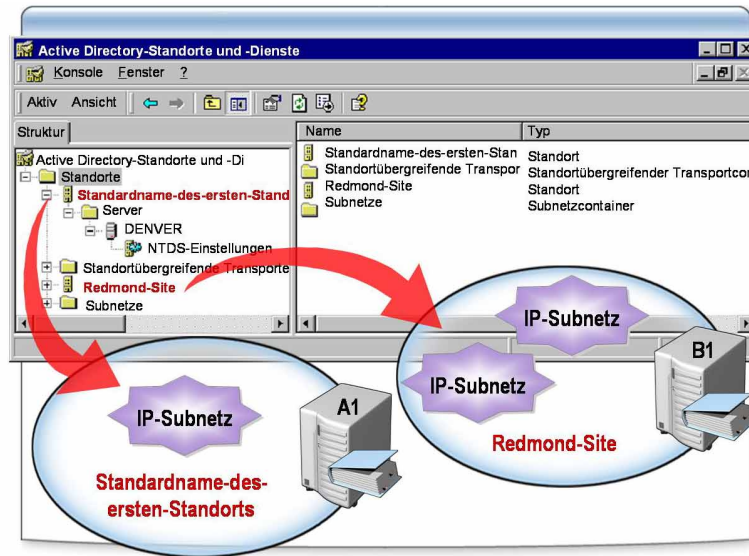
Active Directory-Standorte und -Dienste

Konsole Fenster ?

Aktiv Ansicht

Struktur

Active Directory-Standorte und -Di
Standorte
Standardname-des-ersten-Stand
Server
DENVER
NTDS-Einstellungen
Standortübergreifende Transporte
Redmond-Site
Subnetze

| Name | Typ |
|---|---|
| Standardname-des-ersten-Stan | Standort |
| Standortübergreifende Transpor | Standortübergreifender Transportco |
| Redmond-Site | Standort |
| Subnetze | Subnetzcontainer |

IP-Subnetz
A1
Standardname-des-ersten-Standorts

IP-Subnetz
IP-Subnetz
B1
Redmond-Site